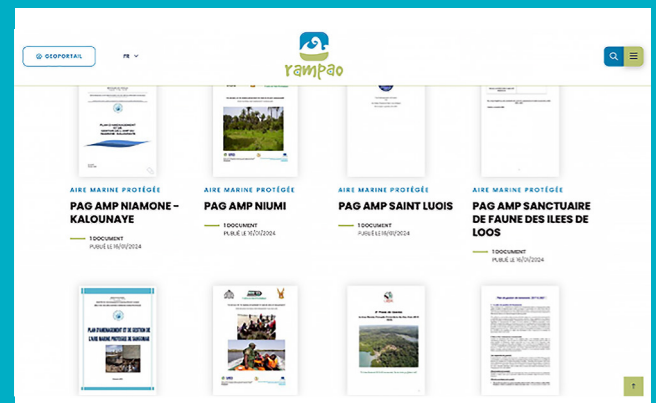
GEOPORTAIL FR

rampao

PLAN D'AMENAGEMENT ET DE GESTION DE L'AMP DE NIAMONE - KALOUNAYE

AIRE MARINE PROTÉGÉE
PAG AMP NIAMONE - KALOUNAYE
1 DOCUMENT
PUBLIÉ LE 16/01/2024

AIRE MARINE PROTÉGÉE
PAG AMP NIUMI
1 DOCUMENT
PUBLIÉ LE 16/01/2024

AIRE MARINE PROTÉGÉE
PAG AMP SAINT LUOIS
1 DOCUMENT
PUBLIÉ LE 16/01/2024

AIRE MARINE PROTÉGÉE
PAG AMP SANCTUAIRE DE FAUNE DES ILEES DE LOOS
1 DOCUMENT
PUBLIÉ LE 16/01/2024

PLAN D'AMENAGEMENT ET DE GESTION DE L'AIRE MARINE PROTEGEE DE SANGOMAR